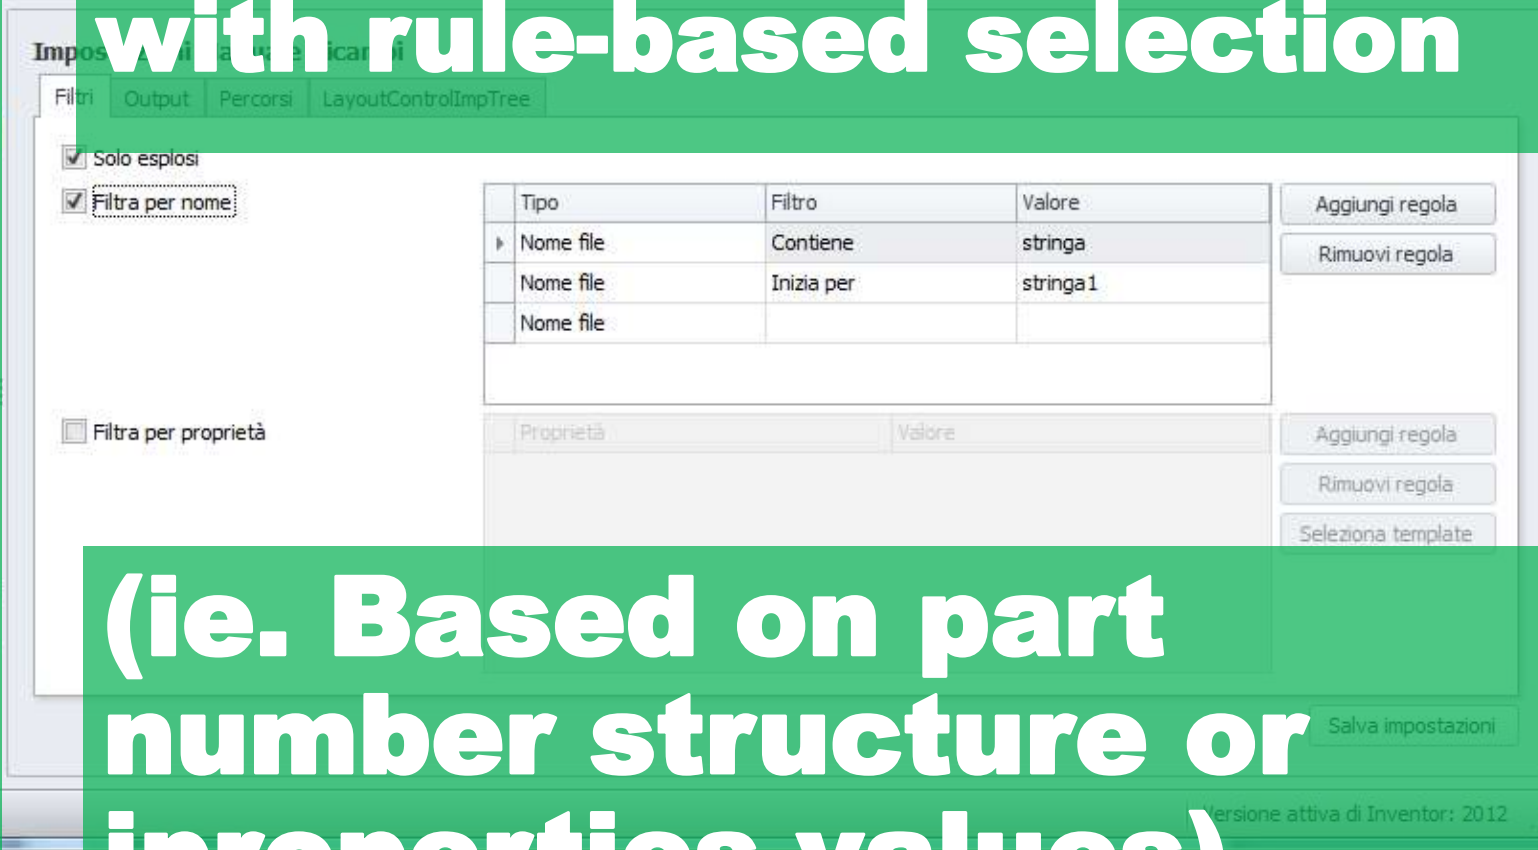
with rule-based selection

Impos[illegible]

Filtri | Output | Percorsi | LayoutControlImpTree

Solo esplosi

Filtra per nome

| | Tipo | Filtro | Valore |
|---|---|---|---|
| ▸ | Nome file | Contiene | stringa |
| | Nome file | Inizia per | stringa1 |
| | Nome file | | |

Aggiungi regola

Rimuovi regola

Filtra per proprietà

| Proprietà | Valore |
|---|---|

Aggiungi regola

Rimuovi regola

Seleziona template

(ie. Based on part number structure or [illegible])

Salva impostazioni

Versione attiva di Inventor: 2012